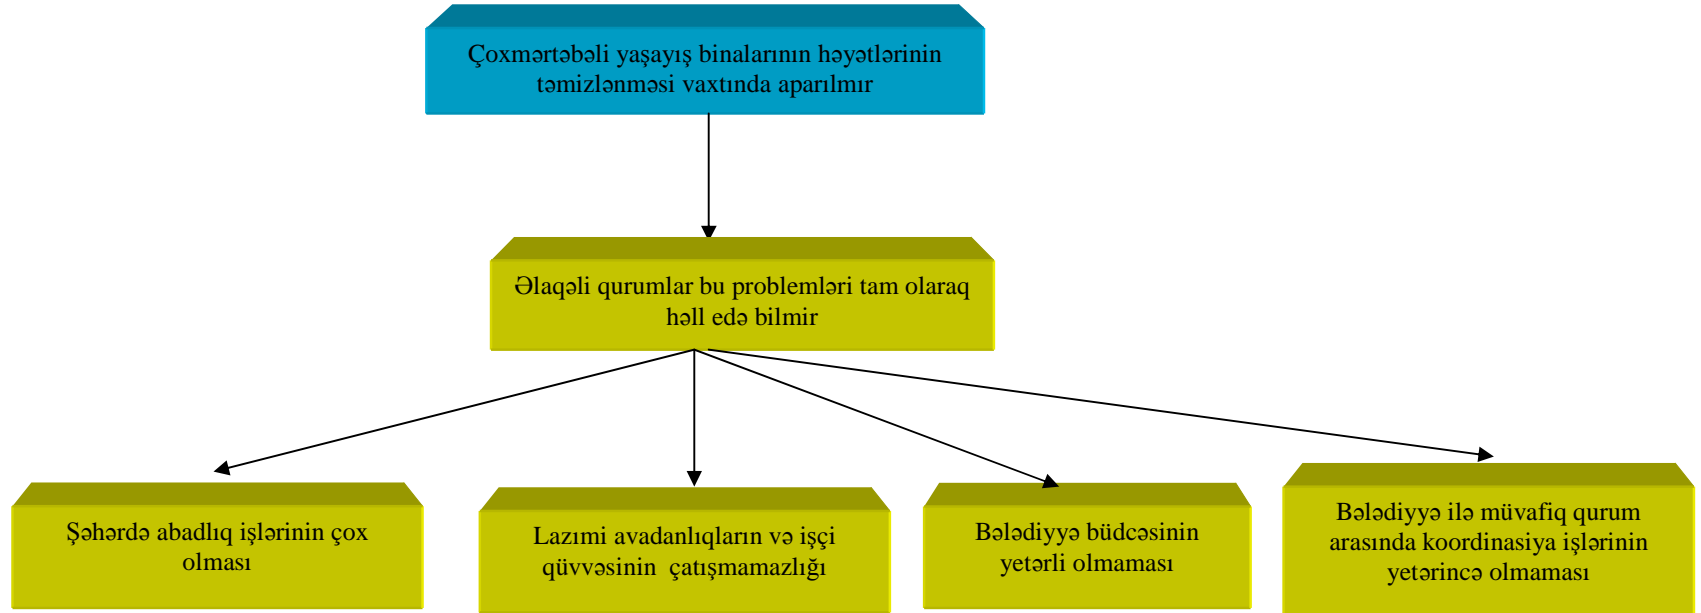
Çoxmərtəbəli yaşayış binalarının həyətlərinin təmizlənməsi vaxtında aparılmır

Əlaqəli qurumlar bu problemləri tam olaraq həll edə bilmir

Şəhərdə abadlıq işlərinin çox olması

Lazımi avadanlıqların və işçi qüvvəsinin çatışmamazlığı

Bələdiyyə büdcəsinin yetərli olmaması

Bələdiyyə ilə müvafiq qurum arasında koordinasiya işlərinin yetərincə olmaması